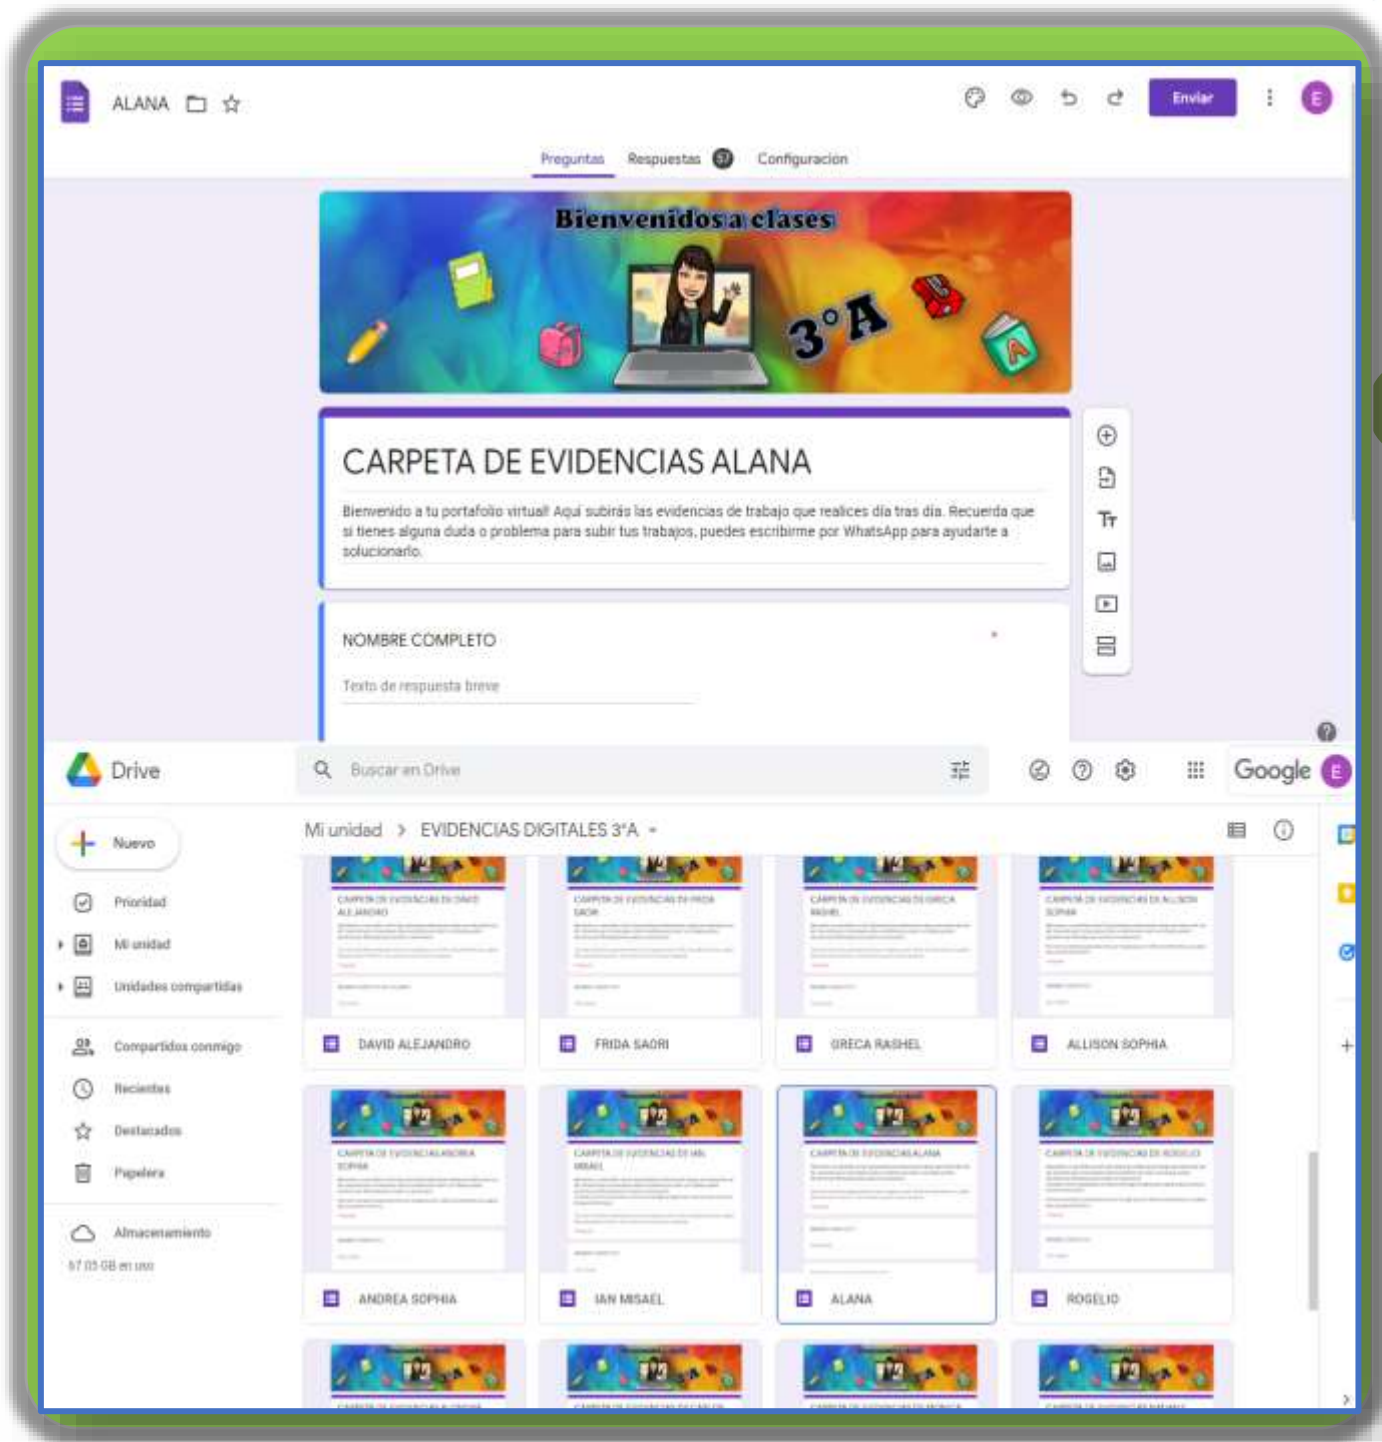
ALANA

Enviar

E

Preguntas Respuestas 57 Configuración

Bienvenidos a clases

3°A

CARPETA DE EVIDENCIAS ALANA

Bienvenido a tu portafolio virtual! Aquí subirás las evidencias de trabajo que realices día tras día. Recuerda que si tienes alguna duda o problema para subir tus trabajos, puedes escribirme por WhatsApp para ayudarte a solucionarlo.

NOMBRE COMPLETO *

Texto de respuesta breve

Drive

Buscar en Drive

Google E

Nuevo

Prioridad

Mi unidad

Unidades compartidas

Compartidos conmigo

Recientes

Destacados

Papelera

Almacenamiento

67.05 GB en uso

Mi unidad > EVIDENCIAS DIGITALES 3°A

DAVID ALEJANDRO

FRIDA SAORI

GRECA RASHEL

ALLISON SOPHIA

ANDREA SOPHIA

IAN MISAEL

ALANA

ROGELIO